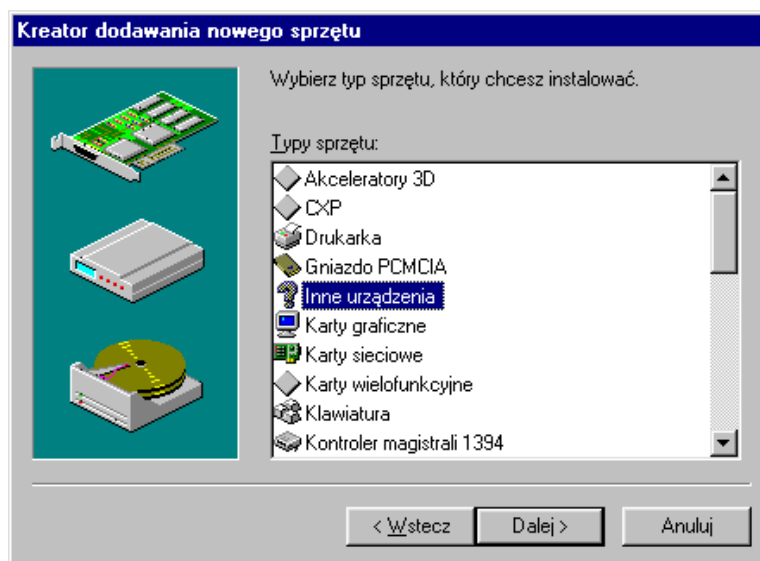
Kreator dodawania nowego sprzętu

Wybierz typ sprzętu, który chcesz instalować.

Typy sprzętu:

Akceleratory 3D
CXP
Drukarka
Gniazdo PCMCIA
Inne urządzenia
Karty graficzne
Karty sieciowe
Karty wielofunkcyjne
Klawiatura
Kontroler magistrali 1394

< Wstecz
Dalej >
Anuluj